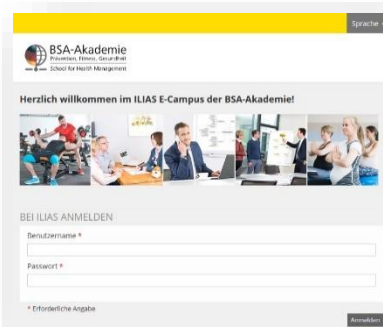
Sprache

BSA-Akademie
Prävention, Fitness, Gesundheit
School for Health Management

Herzlich willkommen im ILIAS E-Campus der BSA-Akademie!

BEI ILIAS ANMELDEN

Benutzername *

Passwort *

* Erforderliche Angabe

Anmelden